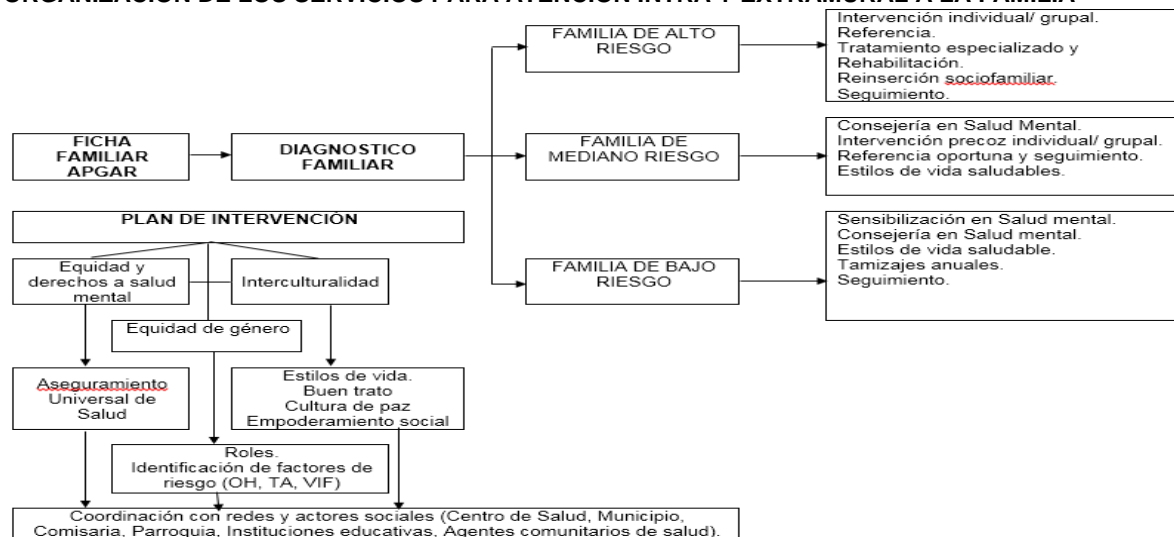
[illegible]

FICHA FAMILIAR APGAR

DIAGNOSTICO FAMILIAR

FAMILIA DE ALTO RIESGO

Intervención individual/ grupal.
Referencia.
Tratamiento especializado y Rehabilitación.
Reinserción sociofamiliar.
Seguimiento.

FAMILIA DE MEDIANO RIESGO

Consejería en Salud Mental.
Intervención precoz individual/ grupal.
Referencia oportuna y seguimiento.
Estilos de vida saludables.

FAMILIA DE BAJO RIESGO

Sensibilización en Salud mental.
Consejería en Salud mental.
Estilos de vida saludable.
Tamizajes anuales.
Seguimiento.

PLAN DE INTERVENCIÓN

Equidad y derechos a salud mental

Interculturalidad

Equidad de género

Aseguramiento Universal de Salud

Estilos de vida.
Buen trato
Cultura de paz
Empoderamiento social

Roles.
Identificación de factores de riesgo (OH, TA, VIF)

Coordinación con redes y actores sociales (Centro de Salud, Municipio, Comisaria, Parroquia, Instituciones educativas, Agentes comunitarios de salud).